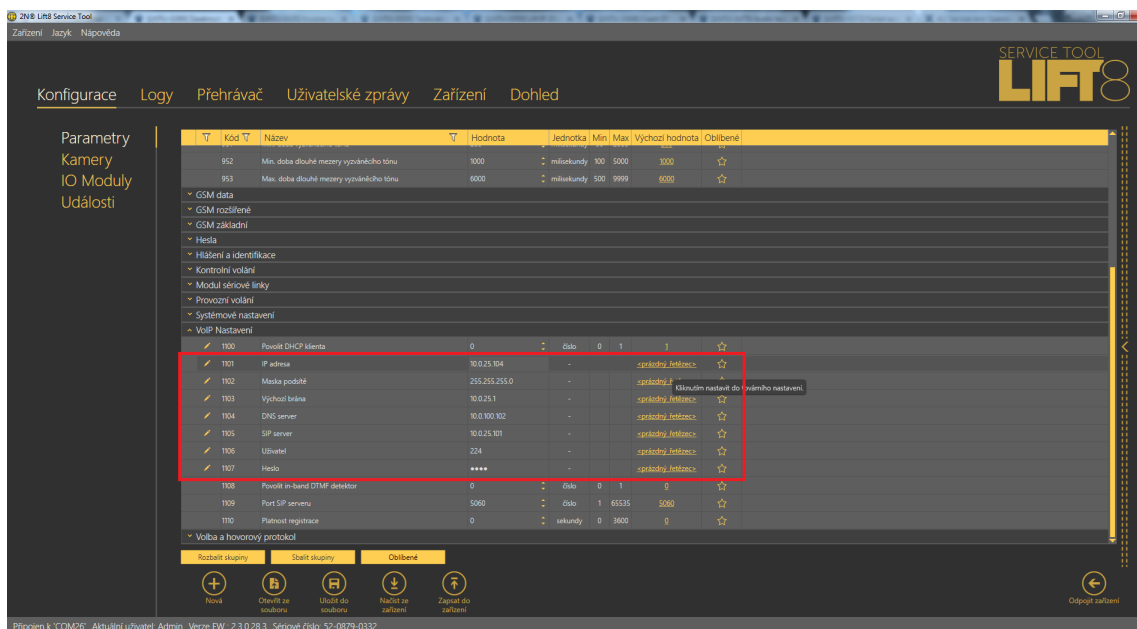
2N® Lift8 Service Tool

Zařízení Jazyk Nápověda

SERVICE TOOL
LIFT8

Konfigurace Logy Přehrávač Uživatelské zprávy Zařízení Dohled

Parametry
Kamery
IO Moduly
Události

| Kód | Název | Hodnota | Jednotka | Min | Max | Výchozí hodnota | Oblíbené |
|---|---|---|---|---|---|---|---|
| 952 | Min. doba dlouhé mezery vyzváněcího tónu | 1000 | milisekundy | 100 | 5000 | 1000 | ☆ |
| 953 | Max. doba dlouhé mezery vyzváněcího tónu | 6000 | milisekundy | 500 | 9999 | 6000 | ☆ |

GSM data
GSM rozšířené
GSM základní
Hesla
Hlášení a identifikace
Kontrolní volání
Modul sériové linky
Provozní volání
Systémové nastavení
VoIP Nastavení

| Kód | Název | Hodnota | Jednotka | Min | Max | Výchozí hodnota | Oblíbené |
|---|---|---|---|---|---|---|---|
| 1100 | Povolit DHCP klienta | 0 | číslo | 0 | 1 | 1 | ☆ |
| 1101 | IP adresa | 10.0.25.104 | - | | | <prázdný řetězec> | ☆ |
| 1102 | Maska podsítě | 255.255.255.0 | - | | | <prázdný ř | |
| 1103 | Výchozí brána | 10.0.25.1 | - | | | <prázdný řetězec> | ☆ |
| 1104 | DNS server | 10.0.100.102 | - | | | <prázdný řetězec> | ☆ |
| 1105 | SIP server | 10.0.25.101 | - | | | <prázdný řetězec> | ☆ |
| 1106 | Uživatel | 224 | - | | | <prázdný řetězec> | ☆ |
| 1107 | Heslo | ●●●● | - | | | <prázdný řetězec> | ☆ |
| 1108 | Povolit in-band DTMF detektor | 0 | číslo | 0 | 1 | 0 | ☆ |
| 1109 | Port SIP serveru | 5060 | číslo | 1 | 65535 | 5060 | ☆ |
| 1110 | Platnost registrace | 0 | sekundy | 0 | 3600 | 0 | ☆ |

Kliknutím nastavit do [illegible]ováního nastavení.

Volba a hovorový protokol

Rozbalit skupiny Sbalit skupiny Oblíbené

Nová Otevřít ze souboru Uložit do souboru Načíst ze zařízení Zapsat do zařízení Odpojit zařízení

Připojen k 'COM26'. Aktuální uživatel: Admin. Verze FW : 2.3.0.28.3. Sériové číslo: 52-0879-0332